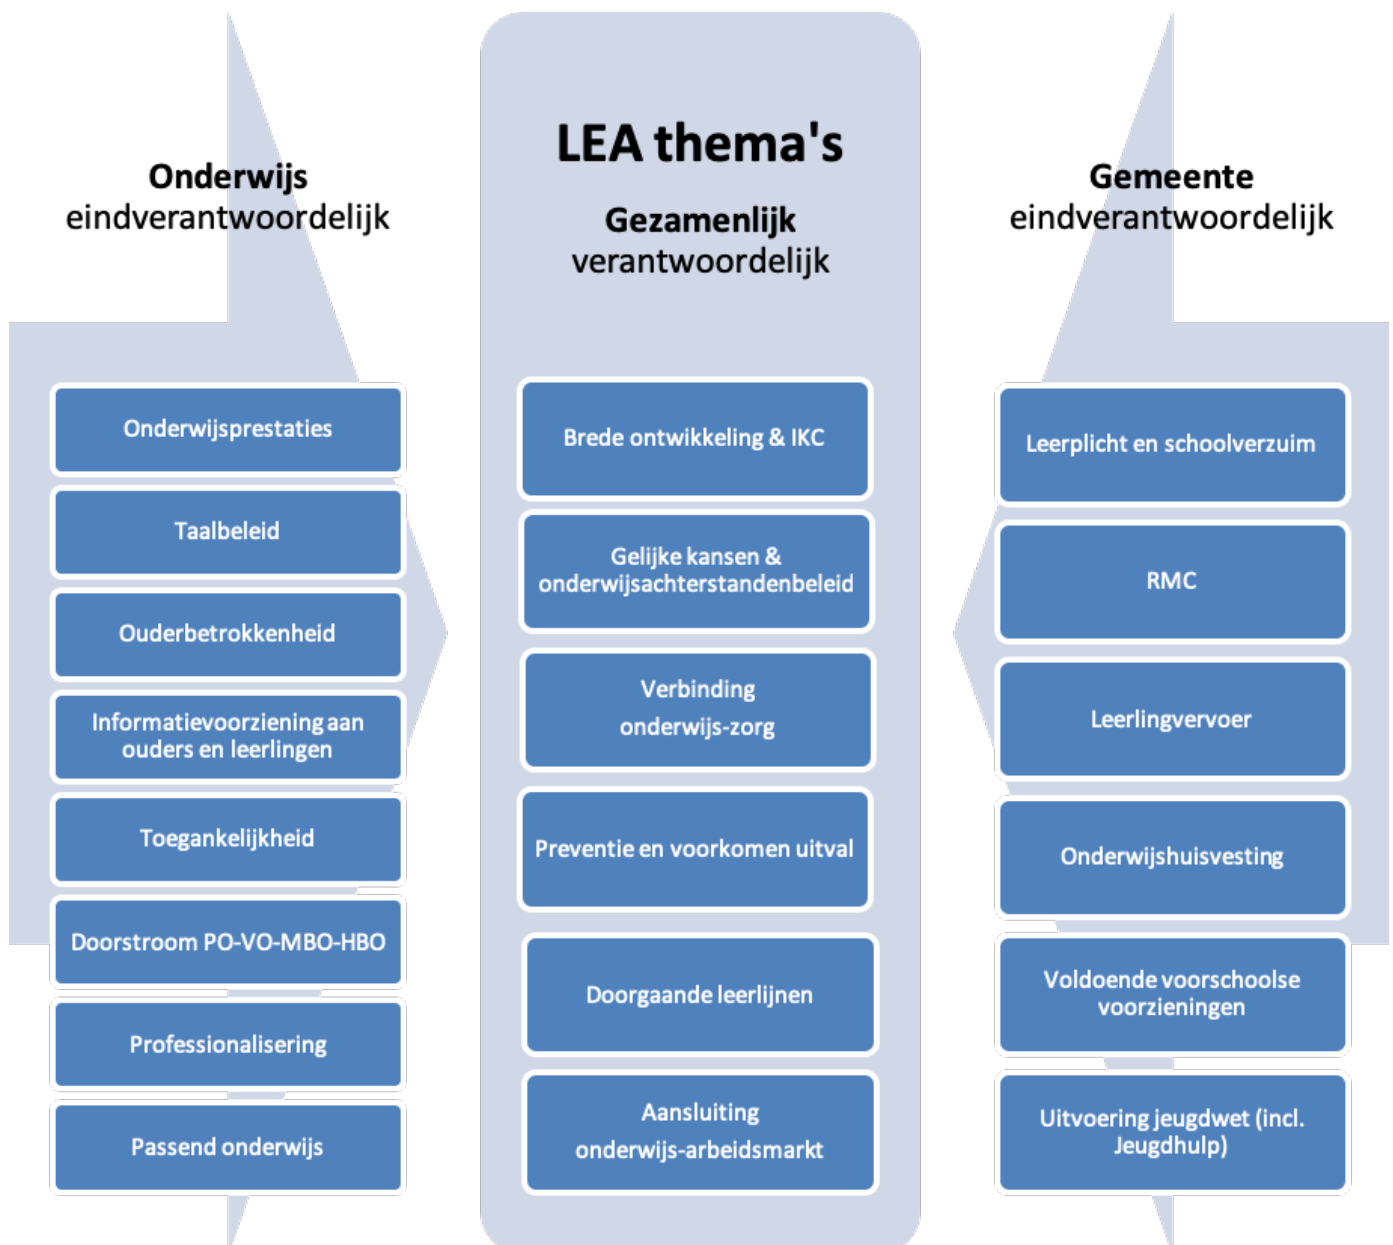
Onderwijs
eindverantwoordelijk

Onderwijsprestaties

Taalbeleid

Ouderbetrokkenheid

Informatievoorziening aan ouders en leerlingen

Toegankelijkheid

Doorstroom PO-VO-MBO-HBO

Professionalisering

Passend onderwijs

LEA thema's

Gezamenlijk
verantwoordelijk

Brede ontwikkeling & IKC

Gelijke kansen & onderwijsachterstandenbeleid

Verbinding onderwijs-zorg

Preventie en voorkomen uitval

Doorgaande leerlijnen

Aansluiting onderwijs-arbeidsmarkt

Gemeente
eindverantwoordelijk

Leerplicht en schoolverzuim

RMC

Leerlingvervoer

Onderwijshuisvesting

Voldoende voorschoolse voorzieningen

Uitvoering jeugdwet (incl. Jeugdhulp)